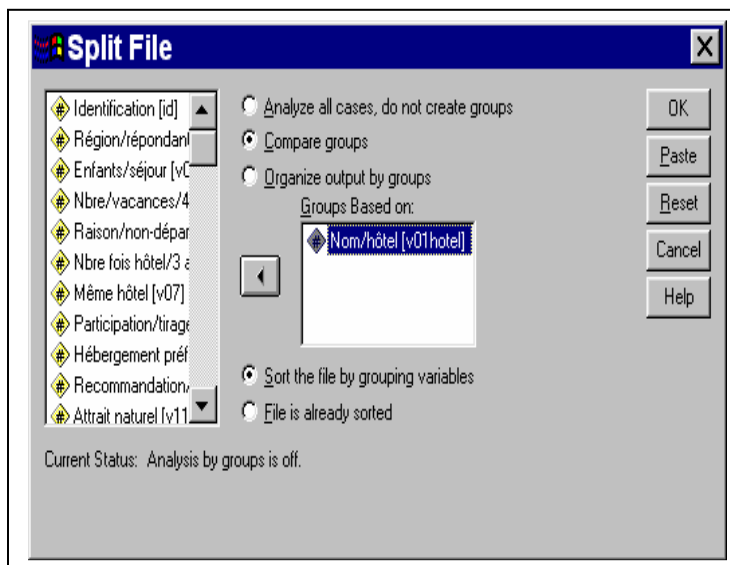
Split File

Identification [id]
Région/répondan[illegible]
Enfants/séjour [v0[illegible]
Nbre/vacances/4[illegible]
Raison/non-dépar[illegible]
Nbre fois hôtel/3 a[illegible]
Même hôtel [v07]
Participation/tirage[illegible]
Hébergement préf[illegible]
Recommandation/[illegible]
Attrait naturel [v11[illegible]

Analyze all cases, do not create groups
Compare groups
Organize output by groups

Groups Based on:
Nom/hôtel [v01hotel]

Sort the file by grouping variables
File is already sorted

OK
Paste
Reset
Cancel
Help

Current Status: Analysis by groups is off.